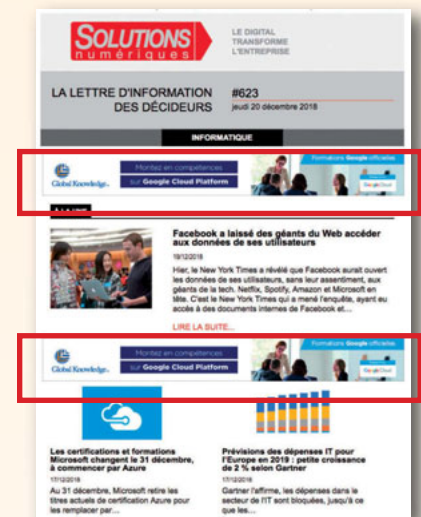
SOLUTIONS numériques

LE DIGITAL TRANSFORME L'ENTREPRISE

LA LETTRE D'INFORMATION DES DÉCIDEURS

#623
jeudi 20 décembre 2018

INFORMATIQUE

Global Knowledge.
Montez en compétences sur Google Cloud Platform
Formations Google officielles
Google Cloud

A LA UNE

Facebook a laissé des géants du Web accéder aux données de ses utilisateurs

19/12/2018

Hier, le New York Times a révélé que Facebook aurait ouvert les données de ses utilisateurs, sans leur assentiment, aux géants de la tech. Netflix, Spotify, Amazon et Microsoft en tête. C'est le New York Times qui a mené l'enquête, ayant eu accès à des documents internes de Facebook et...

LIRE LA SUITE...

Global Knowledge.
Montez en compétences sur Google Cloud Platform
Formations Google officielles
Google Cloud

Les certifications et formations Microsoft changent le 31 décembre, à commencer par Azure

17/12/2018

Au 31 décembre, Microsoft retire les titres actuels de certification Azure pour les remplacer par...

Prévisions des dépenses IT pour l'Europe en 2019 : petite croissance de 2 % selon Gartner

17/12/2018

Gartner l'affirme, les dépenses dans le secteur de l'IT sont bloquées, jusqu'à ce que les...